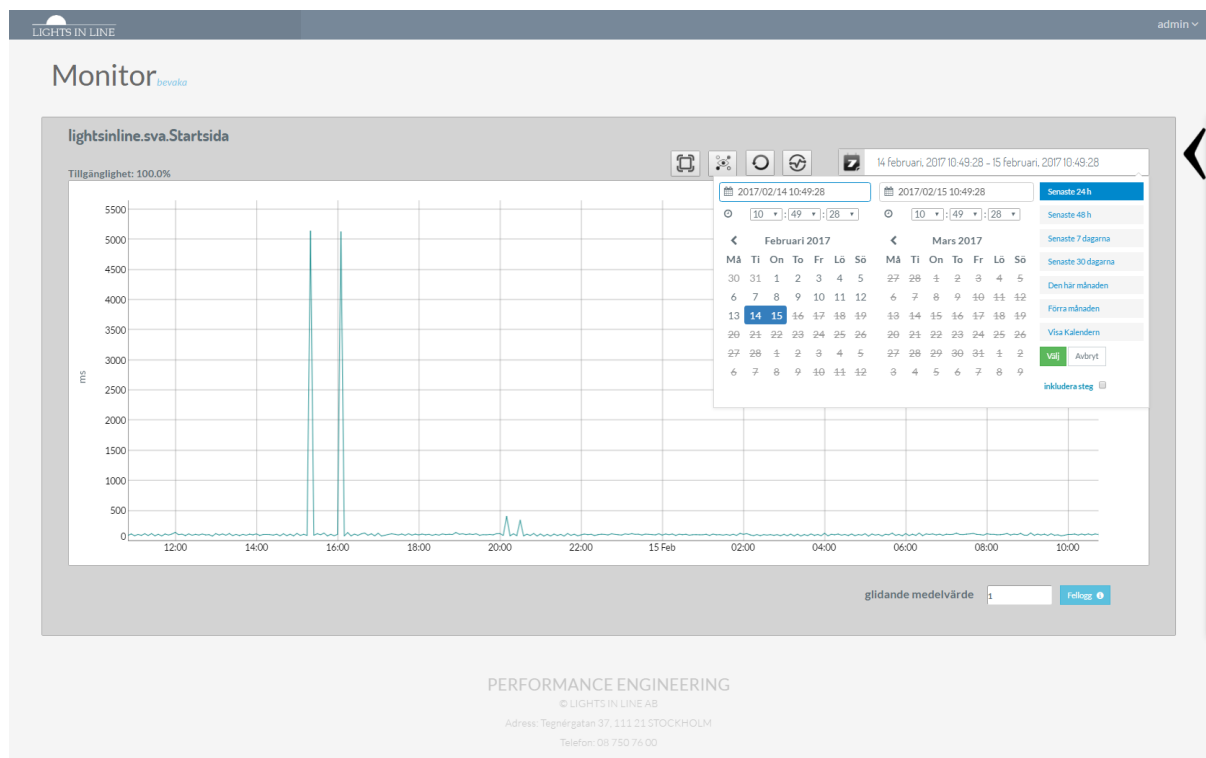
LIGHTS IN LINE

admin

Monitor bevaka

lightsinline.sva.Startsida

Tillgänglighet: 100.0%

14 februari, 2017 10:49:28 - 15 februari, 2017 10:49:28

2017/02/14 10:49:28

10 : 49 : 28

Februari 2017

| Må | Ti | On | To | Fr | Lö | Sö |
|---|---|---|---|---|---|---|
| 30 | 31 | 1 | 2 | 3 | 4 | 5 |
| 6 | 7 | 8 | 9 | 10 | 11 | 12 |
| 13 | 14 | 15 | 16 | 17 | 18 | 19 |
| 20 | 21 | 22 | 23 | 24 | 25 | 26 |
| 27 | 28 | 1 | 2 | 3 | 4 | 5 |
| 6 | 7 | 8 | 9 | 10 | 11 | 12 |

2017/02/15 10:49:28

10 : 49 : 28

Mars 2017

| Må | Ti | On | To | Fr | Lö | Sö |
|---|---|---|---|---|---|---|
| 27 | 28 | 1 | 2 | 3 | 4 | 5 |
| 6 | 7 | 8 | 9 | 10 | 11 | 12 |
| 13 | 14 | 15 | 16 | 17 | 18 | 19 |
| 20 | 21 | 22 | 23 | 24 | 25 | 26 |
| 27 | 28 | 29 | 30 | 31 | 1 | 2 |
| 3 | 4 | 5 | 6 | 7 | 8 | 9 |

Senaste 24 h
Senaste 48 h
Senaste 7 dagarna
Senaste 30 dagarna
Den här månaden
Förra månaden
Visa Kalendern
Välj
Avbryt
inkludera steg

5500
5000
4500
4000
3500
3000
2500
2000
1500
1000
500
0
ms

12:00 14:00 16:00 18:00 20:00 22:00 15 Feb 02:00 04:00 06:00 08:00 10:00

glidande medelvärde 1 Fellogg

PERFORMANCE ENGINEERING
© LIGHTS IN LINE AB
Adress: Tegnérgatan 37, 111 21 STOCKHOLM
Telefon: 08 750 76 00